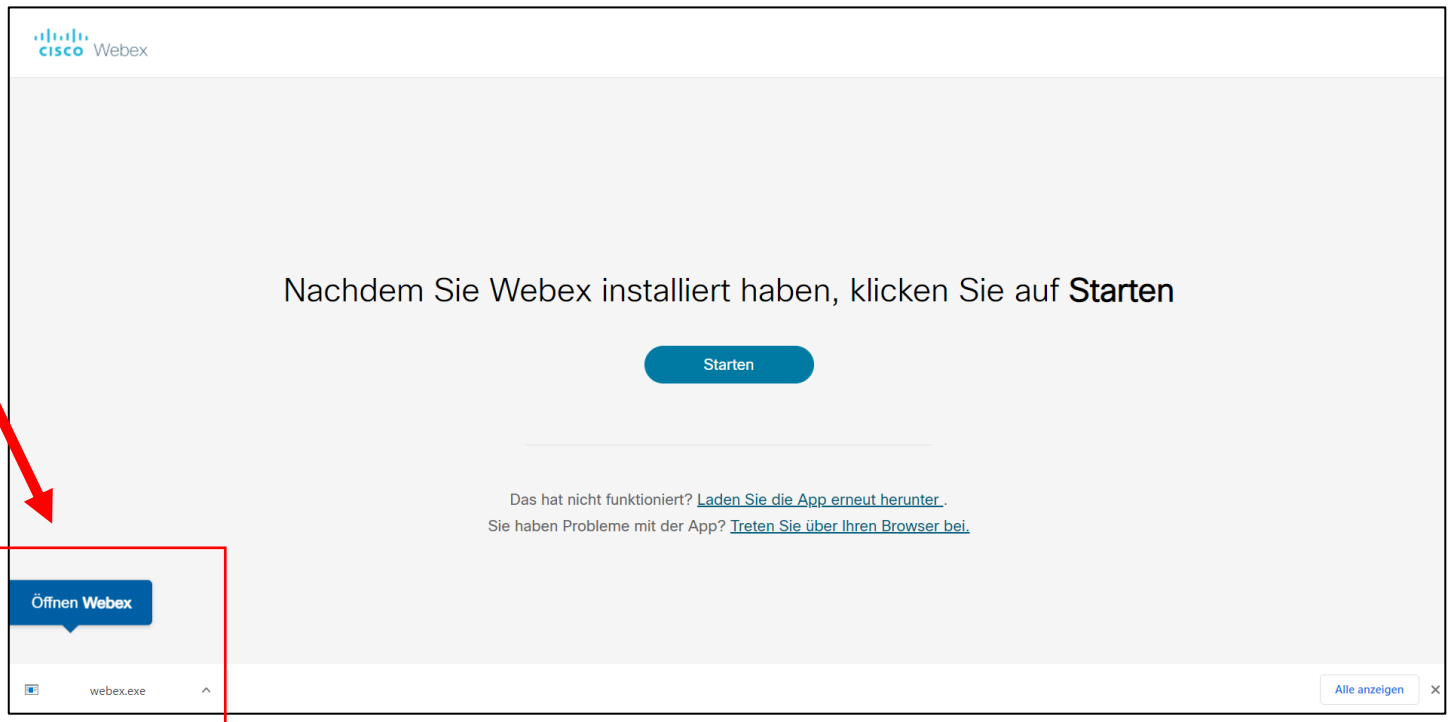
cisco Webex

Nachdem Sie Webex installiert haben, klicken Sie auf **Starten**

Starten

Das hat nicht funktioniert? Laden Sie die App erneut herunter .
Sie haben Probleme mit der App? Treten Sie über Ihren Browser bei.

Öffnen **Webex**

webex.exe ^

Alle anzeigen ×